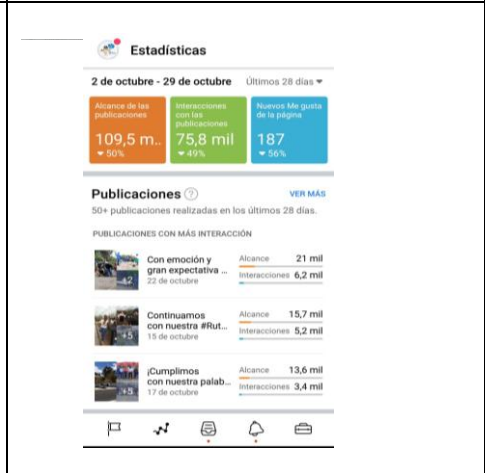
Estadísticas

2 de octubre - 29 de octubre Últimos 28 días ▾

Alcance de las publicaciones
109,5 m..
▾ 50%

Interacciones con las publicaciones
75,8 mil
▾ 49%

Nuevos Me gusta de la página
187
▾ 56%

Publicaciones ?
VER MÁS

50+ publicaciones realizadas en los últimos 28 días.

PUBLICACIONES CON MÁS INTERACCIÓN

+2
Con emoción y gran expectativa ...
22 de octubre
Alcance 21 mil
Interacciones 6,2 mil

+5
Continuamos con nuestra #Rut...
15 de octubre
Alcance 15,7 mil
Interacciones 5,2 mil

+5
¡Cumplimos con nuestra palab...
17 de octubre
Alcance 13,6 mil
Interacciones 3,4 mil